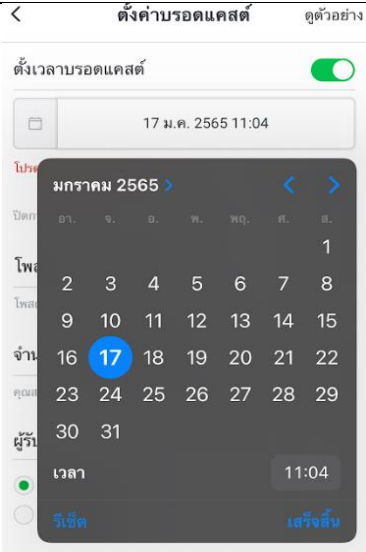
<
ตั้งค่าบรอดแคสต์
ดูตัวอย่าง

ตั้งเวลาบรอดแคสต์

17 ม.ค. 2565 11:04

โปรด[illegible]

ปิดก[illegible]

โพ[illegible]

โพส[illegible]

จำน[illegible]

คุณส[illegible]

ผู้รั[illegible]

มกราคม 2565 >

| อา. | จ. | อ. | พ. | พฤ. | ศ. | ส. |
|---|---|---|---|---|---|---|
| | | | | | | 1 |
| 2 | 3 | 4 | 5 | 6 | 7 | 8 |
| 9 | 10 | 11 | 12 | 13 | 14 | 15 |
| 16 | 17 | 18 | 19 | 20 | 21 | 22 |
| 23 | 24 | 25 | 26 | 27 | 28 | 29 |
| 30 | 31 | | | | | |

เวลา
11:04

รีเซ็ต
เสร็จสิ้น